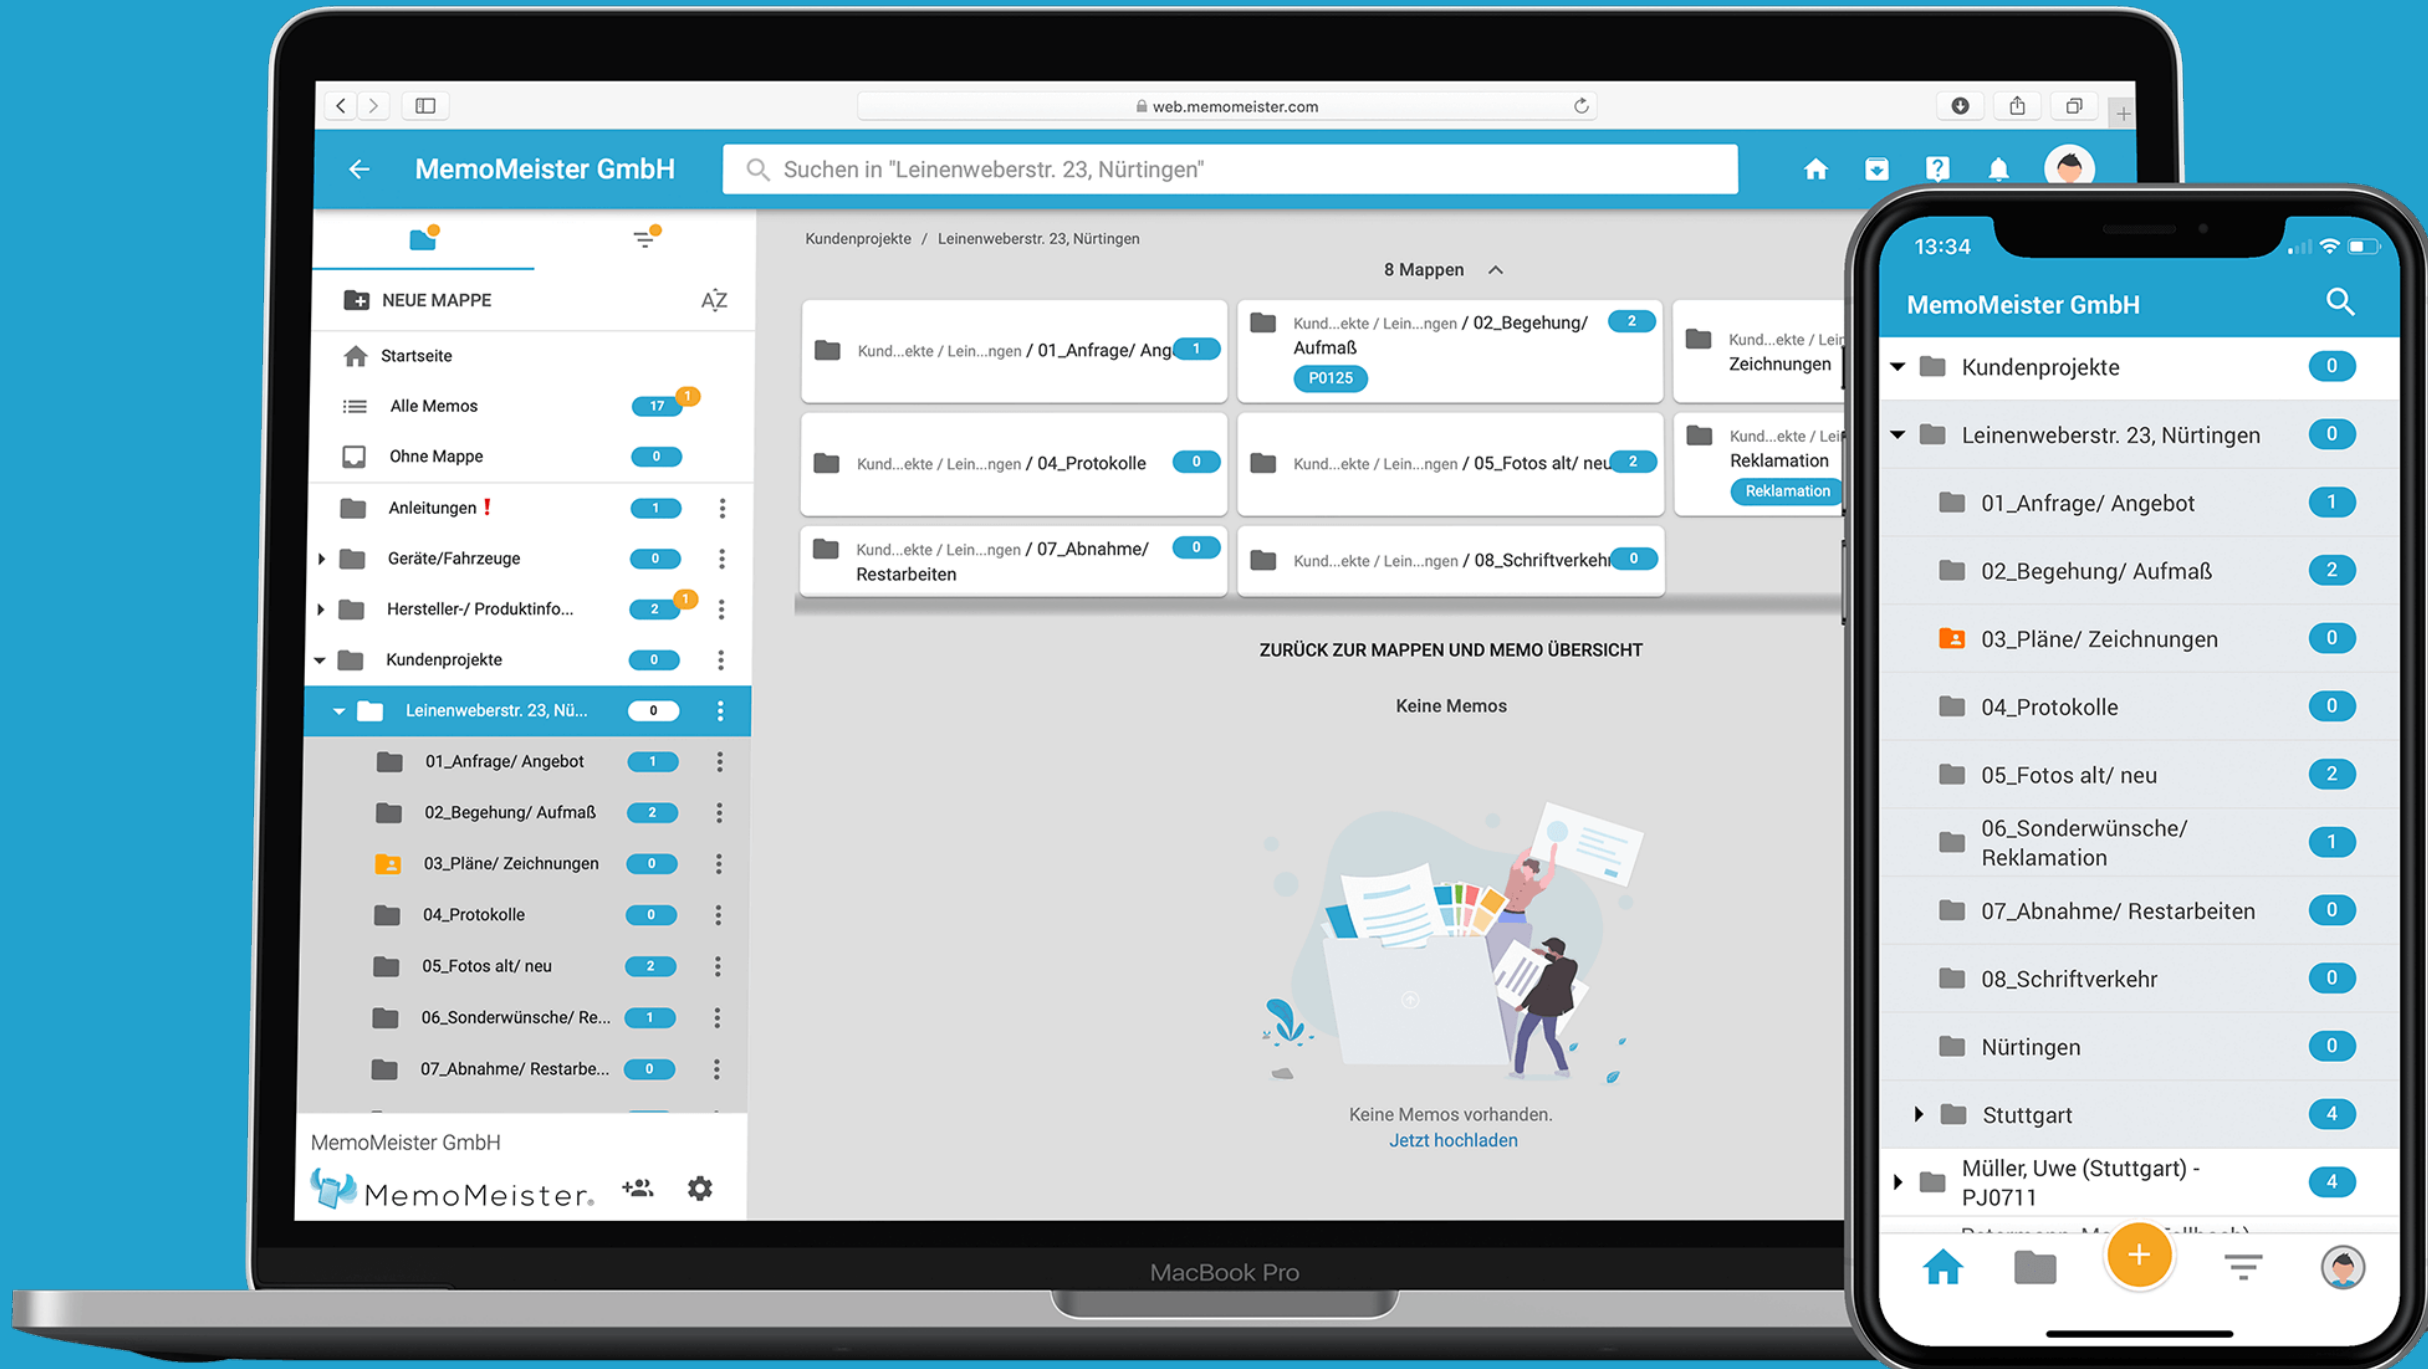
web.memomeister.com

MemoMeister GmbH

Suchen in "Leinenweberstr. 23, Nürtingen"

NEUE MAPPE

AZ

Startseite

Alle Memos 17 1

Ohne Mappe 0

Anleitungen ! 1

Geräte/Fahrzeuge 0

Hersteller-/ Produktinfo... 2 1

Kundenprojekte 0

Leinenweberstr. 23, Nü... 0

01_Anfrage/ Angebot 1

02_Begehung/ Aufmaß 2

03_Pläne/ Zeichnungen 0

04_Protokolle 0

05_Fotos alt/ neu 2

06_Sonderwünsche/ Re... 1

07_Abnahme/ Restarbe... 0

MemoMeister GmbH

MemoMeister.

Kundenprojekte / Leinenweberstr. 23, Nürtingen

8 Mappen

Kund...ekte / Lein...ngen / 01_Anfrage/ Ang 1

Kund...ekte / Lein...ngen / 02_Begehung/ Aufmaß 2 P0125

Kund...ekte / Lei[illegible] Zeichnungen

Kund...ekte / Lein...ngen / 04_Protokolle 0

Kund...ekte / Lein...ngen / 05_Fotos alt/ neu 2

Kund...ekte / Lei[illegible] Reklamation Reklamation

Kund...ekte / Lein...ngen / 07_Abnahme/ Restarbeiten 0

Kund...ekte / Lein...ngen / 08_Schriftverkeh 0

ZURÜCK ZUR MAPPEN UND MEMO ÜBERSICHT

Keine Memos

Keine Memos vorhanden.
Jetzt hochladen

MacBook Pro

13:34

MemoMeister GmbH

Kundenprojekte 0

Leinenweberstr. 23, Nürtingen 0

01_Anfrage/ Angebot 1

02_Begehung/ Aufmaß 2

03_Pläne/ Zeichnungen 0

04_Protokolle 0

05_Fotos alt/ neu 2

06_Sonderwünsche/ Reklamation 1

07_Abnahme/ Restarbeiten 0

08_Schriftverkehr 0

Nürtingen 0

Stuttgart 4

Müller, Uwe (Stuttgart) - PJ0711 4